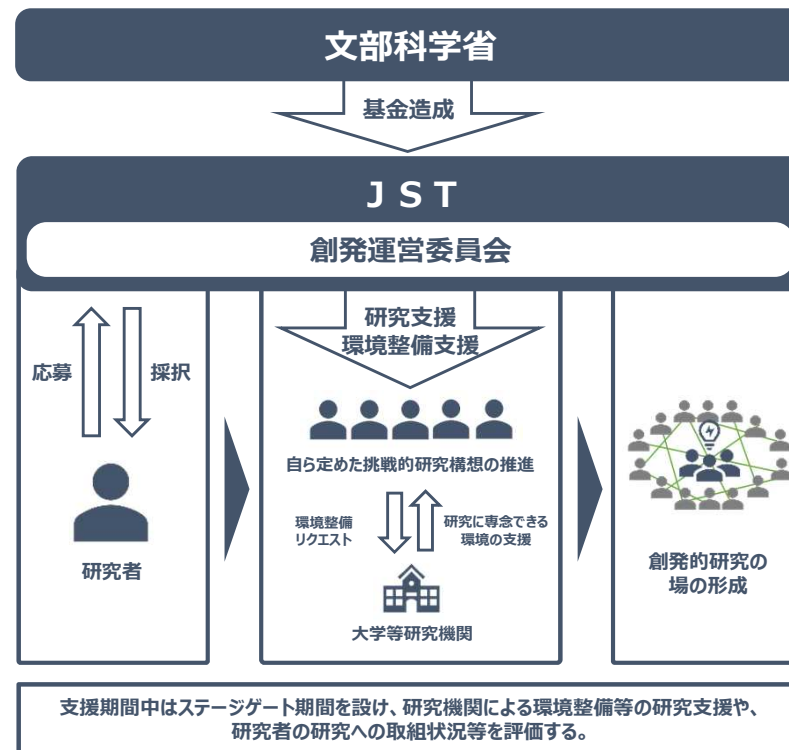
文部科学省

基金造成

ＪＳＴ

創発運営委員会

応募

採択

研究者

研究支援
環境整備支援

自ら定めた挑戦的研究構想の推進

環境整備
リクエスト

研究に専念できる
環境の支援

大学等研究機関

創発的研究の
場の形成

支援期間中はステージゲート期間を設け、研究機関による環境整備等の研究支援や、研究者の研究への取組状況等を評価する。